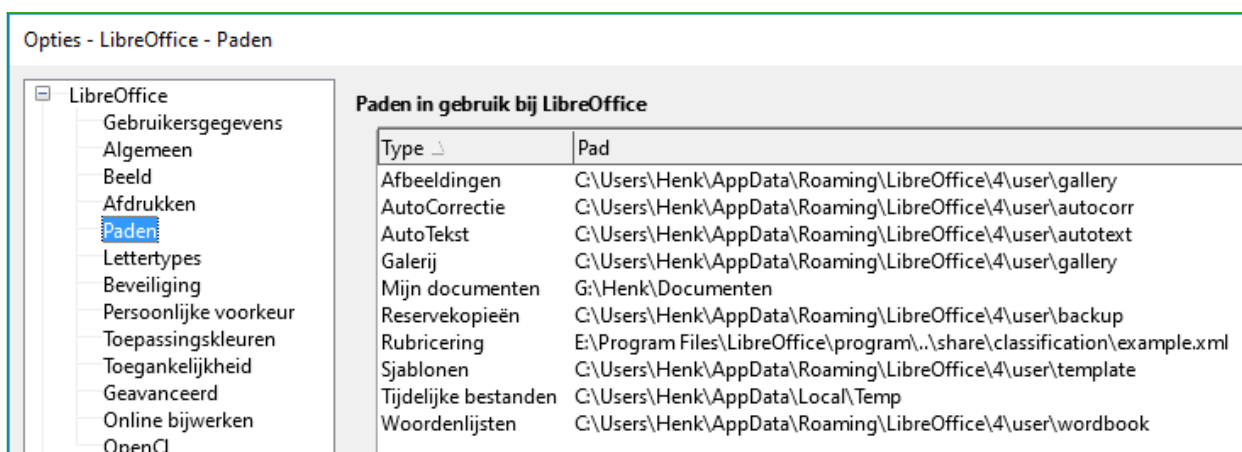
Opties - LibreOffice - Paden

LibreOffice
Gebruikersgegevens
Algemeen
Beeld
Afdrukken
Paden
Lettertypes
Beveiliging
Persoonlijke voorkeur
Toepassingskleuren
Toegankelijkheid
Geavanceerd
Online bijwerken
OpenCL

Paden in gebruik bij LibreOffice

| Type | Pad |
|---|---|
| Afbeeldingen | C:\Users\Henk\AppData\Roaming\LibreOffice\4\user\gallery |
| AutoCorrectie | C:\Users\Henk\AppData\Roaming\LibreOffice\4\user\autocorr |
| AutoTekst | C:\Users\Henk\AppData\Roaming\LibreOffice\4\user\autotext |
| Galerij | C:\Users\Henk\AppData\Roaming\LibreOffice\4\user\gallery |
| Mijn documenten | G:\Henk\Documenten |
| Reservekopieën | C:\Users\Henk\AppData\Roaming\LibreOffice\4\user\backup |
| Rubricering | E:\Program Files\LibreOffice\program\..\share\classification\example.xml |
| Sjablonen | C:\Users\Henk\AppData\Roaming\LibreOffice\4\user\template |
| Tijdelijke bestanden | C:\Users\Henk\AppData\Local\Temp |
| Woordenlijsten | C:\Users\Henk\AppData\Roaming\LibreOffice\4\user\wordbook |